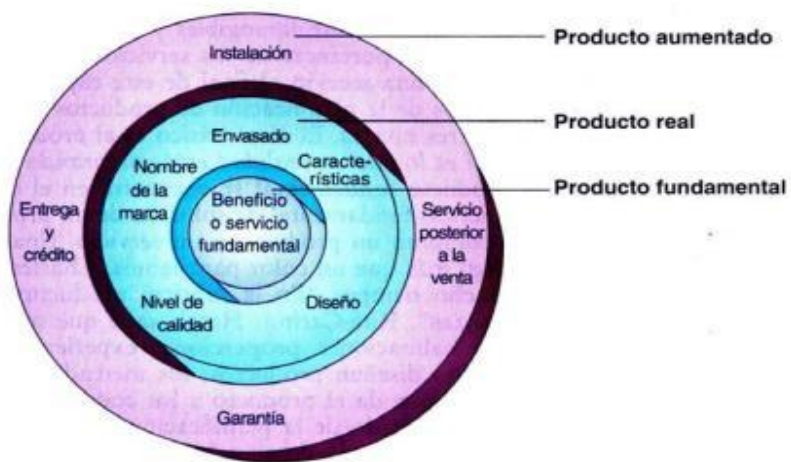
Instalación

Producto aumentado

Envasado

Producto real

Nombre de la marca

Características

Producto fundamental

Beneficio o servicio fundamental

Entrega y crédito

Servicio posterior a la venta

Nivel de calidad

Diseño

Garantía